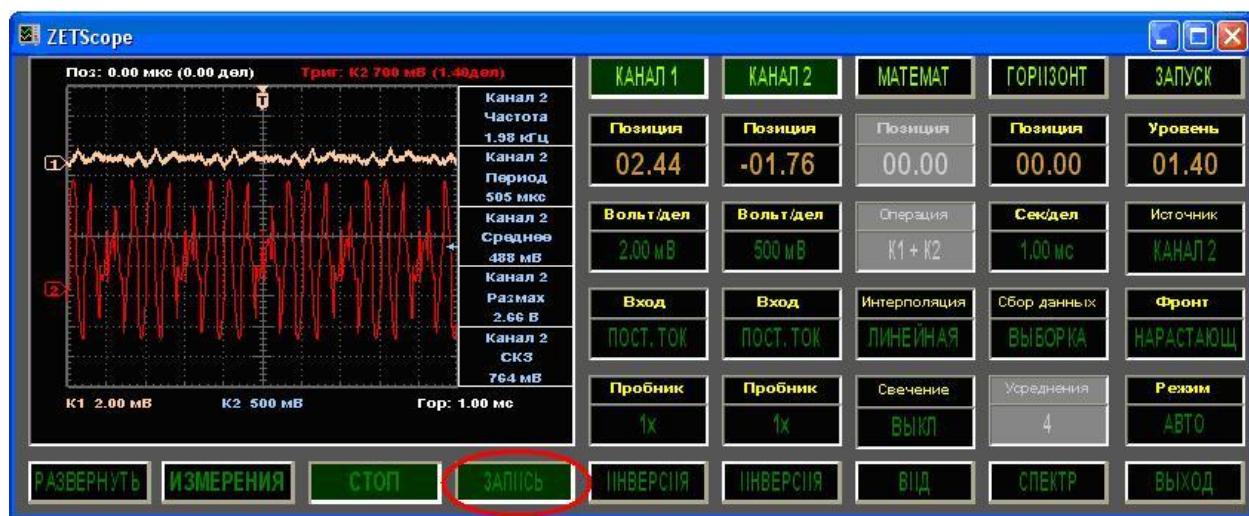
ZETScope

Поз: 0.00 мкс (0.00 дел)
Триг: К2 700 мВ (1.40дел)

Канал 2
Частота
1.98 кГц

Канал 2
Период
505 мкс

Канал 2
Среднее
488 мВ

Канал 2
Размах
2.66 В

Канал 2
СКЗ
764 мВ

К1 2.00 мВ
К2 500 мВ
Гор: 1.00 мс

КАНАЛ 1
КАНАЛ 2
МАТЕМАТ
ГОРИЗОНТ
ЗАПУСК

Позиция
02.44
Позиция
-01.76
Позиция
00.00
Позиция
00.00
Уровень
01.40

Вольт/дел
2.00 мВ
Вольт/дел
500 мВ
Операция
К1 + К2
Сек/дел
1.00 мс
Источник
КАНАЛ 2

Вход
ПОСТ. ТОК
Вход
ПОСТ. ТОК
Интерполяция
ЛИНЕЙНАЯ
Сбор данных
ВЫБОРКА
Фронт
НАРАСТАЮЩ

Пробник
1х
Пробник
1х
Свечение
ВЫКЛ
Усреднения
4
Режим
АВТО

РАЗВЕРНУТЬ
ИЗМЕРЕНИЯ
СТОП
ЗАПИСЬ
ИНВЕРСИЯ
ИНВЕРСИЯ
ВИД
СПЕКТР
ВЫХОД